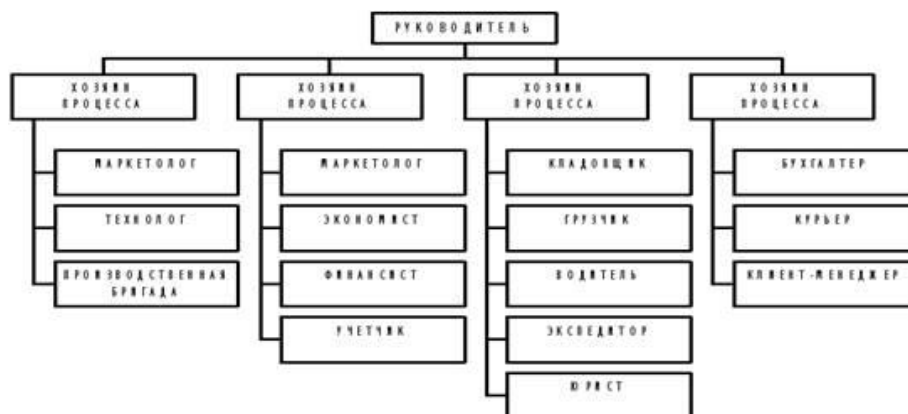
РУКОВОДИТЕЛЬ

ХОЗЯИН ПРОЦЕССА

МАРКЕТОЛОГ

ТЕХНОЛОГ

ПРОИЗВОДСТВЕННАЯ БРИГАДА

ХОЗЯИН ПРОЦЕССА

МАРКЕТОЛОГ

ЭКОНОМИСТ

ФИНАНСИСТ

УЧЕТЧИК

ХОЗЯИН ПРОЦЕССА

КЛАДОВЩИК

ГРУЗЧИК

ВОДИТЕЛЬ

ЭКСПЕДИТОР

ЮРИСТ

ХОЗЯИН ПРОЦЕССА

БУХГАЛТЕР

КУРЬЕР

КЛИЕНТ-МЕНЕДЖЕР